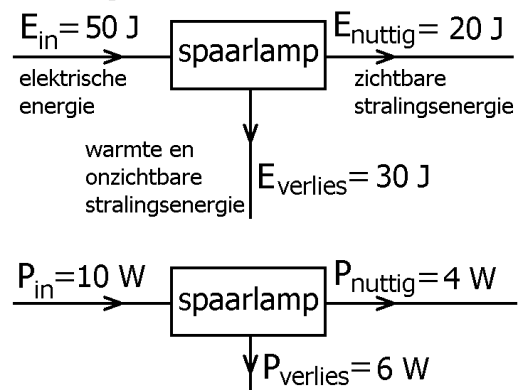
$E_{in}$= 50 J
elektrische energie

spaarlamp

$E_{nuttig}$= 20 J
zichtbare stralingsenergie

warmte en onzichtbare stralingsenergie

$E_{verlies}$= 30 J

$P_{in}$=10 W

spaarlamp

$P_{nuttig}$= 4 W

$P_{verlies}$= 6 W